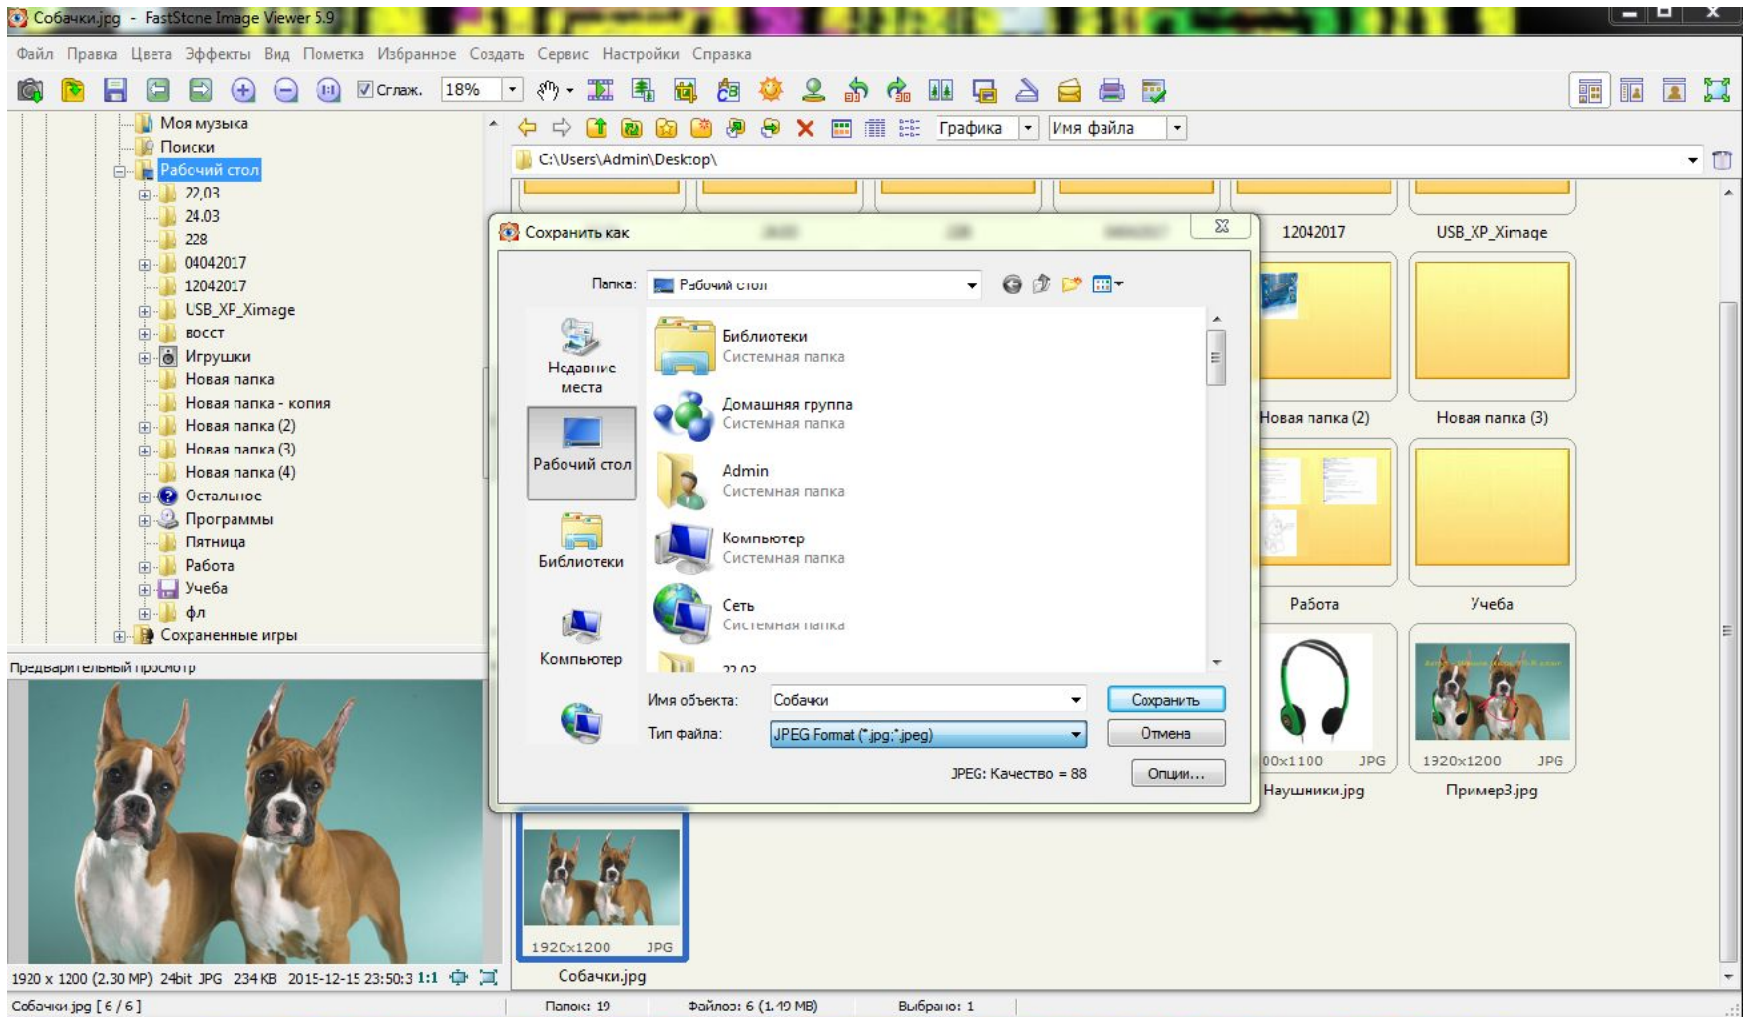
Собачки.jpg - FastStone Image Viewer 5.9

Файл Правка Цвета Эффекты Вид Пометка Избранное Создать Сервис Настройки Справка

Сглаж. 18%

Графика Имя файла

C:\Users\Admin\Desktop\

Моя музыка
Поиски
Рабочий стол
22.03
24.03
228
04042017
12042017
USB_XP_Ximage
восст
Игрушки
Новая папка
Новая папка - копия
Новая папка (2)
Новая папка (3)
Новая папка (4)
Остальное
Программы
Пятница
Работа
Учеба
фл
Сохраненные игры

Предварительный просмотр

1920 x 1200 (2.30 MP) 24bit JPG 234 KB 2015-12-15 23:50:3 1:1

Сохранить как

Папка: Рабочий стол

Недавние места
Рабочий стол
Библиотеки
Компьютер

Библиотеки
Системная папка
Домашняя группа
Системная папка
Admin
Системная папка
Компьютер
Системная папка
Сеть
Системная папка
22.03

Имя объекта: Собачки
Тип файла: JPEG Format (*.jpg;*.jpeg)

Сохранить
Отмена
JPEG: Качество = 88
Опции...

12042017
USB_XP_Ximage
Новая папка (2)
Новая папка (3)
Работа
Учеба
00x1100 JPG
Наушники.jpg
1920x1200 JPG
Пример3.jpg
1920x1200 JPG
Собачки.jpg

Собачки.jpg [ 6 / 6 ]
Папок: 19
Файлов: 6 (1.49 MB)
Выбрано: 1